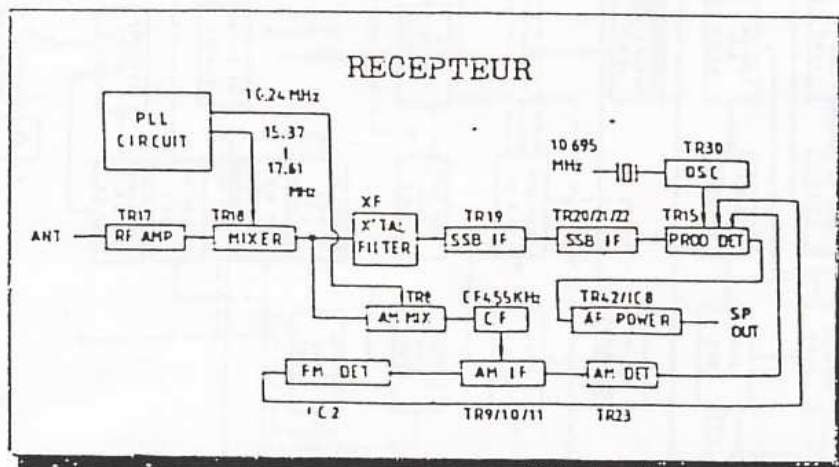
RECEPTEUR

PLL CIRCUIT

10.24 MHz

15.37
|
17.61
MHz

ANT

TR17
RF AMP

TR18
MIXER

XF
X'TAL FILTER

TR19
SSB IF

TR20/21/22
SSB IF

10 695 MHz

TR30
OSC

TR15
PROD DET

TR8
AM MIX

CF455KHz
CF

TR42/IC8
AF POWER

SP OUT

FM DET
IC2

AM IF
TR9/10/11

AM DET
TR23